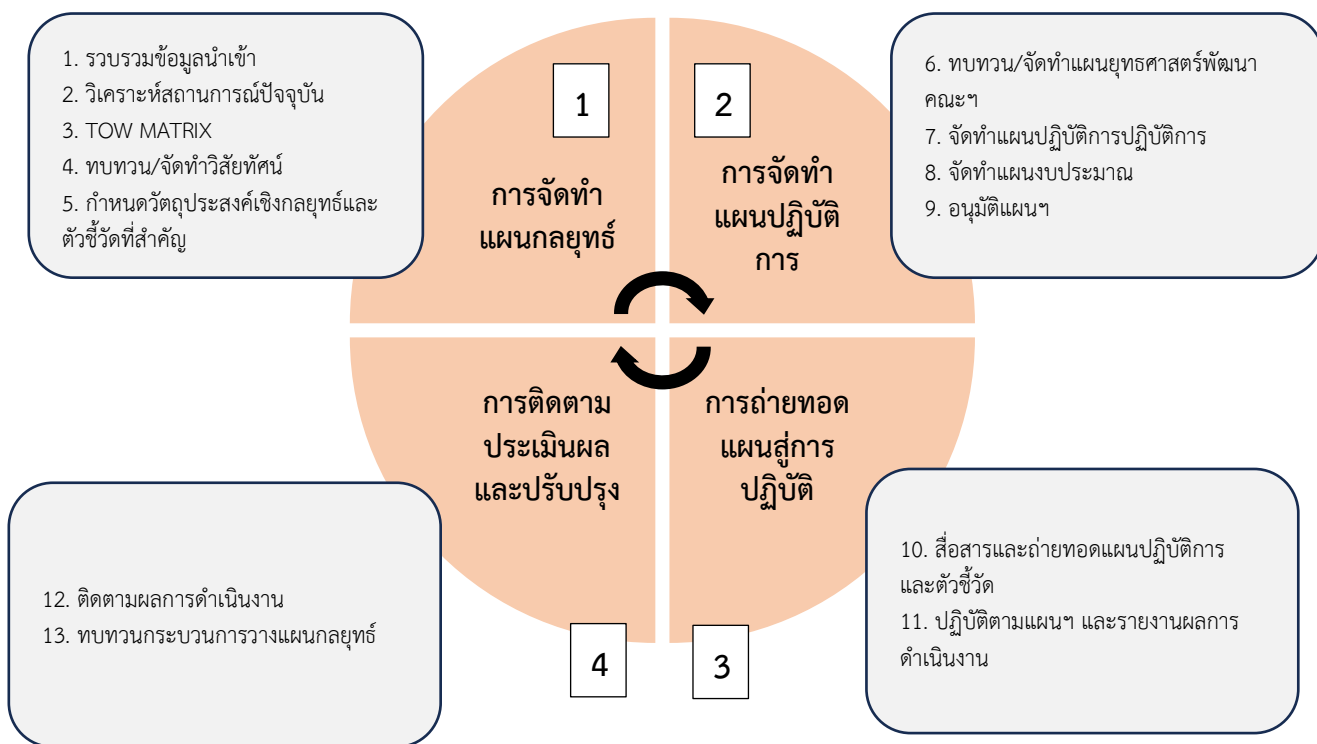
1. รวบรวมข้อมูลนำเข้า
2. วิเคราะห์สถานการณ์ปัจจุบัน
3. TOW MATRIX
4. ทบทวน/จัดทำวิสัยทัศน์
5. กำหนดวัตถุประสงค์เชิงกลยุทธ์และตัวชี้วัดที่สำคัญ

1

การจัดทำแผนกลยุทธ์

2

การจัดทำแผนปฏิบัติการ

6. ทบทวน/จัดทำแผนยุทธศาสตร์พัฒนาคณะฯ
7. จัดทำแผนปฏิบัติการปฏิบัติการ
8. จัดทำแผนงบประมาณ
9. อนุมัติแผนฯ

การติดตามประเมินผลและปรับปรุง

การถ่ายทอดแผนสู่การปฏิบัติ

12. ติดตามผลการดำเนินงาน
13. ทบทวนกระบวนการวางแผนกลยุทธ์

4

3

10. สื่อสารและถ่ายทอดแผนปฏิบัติการและตัวชี้วัด
11. ปฏิบัติตามแผนฯ และรายงานผลการดำเนินงาน